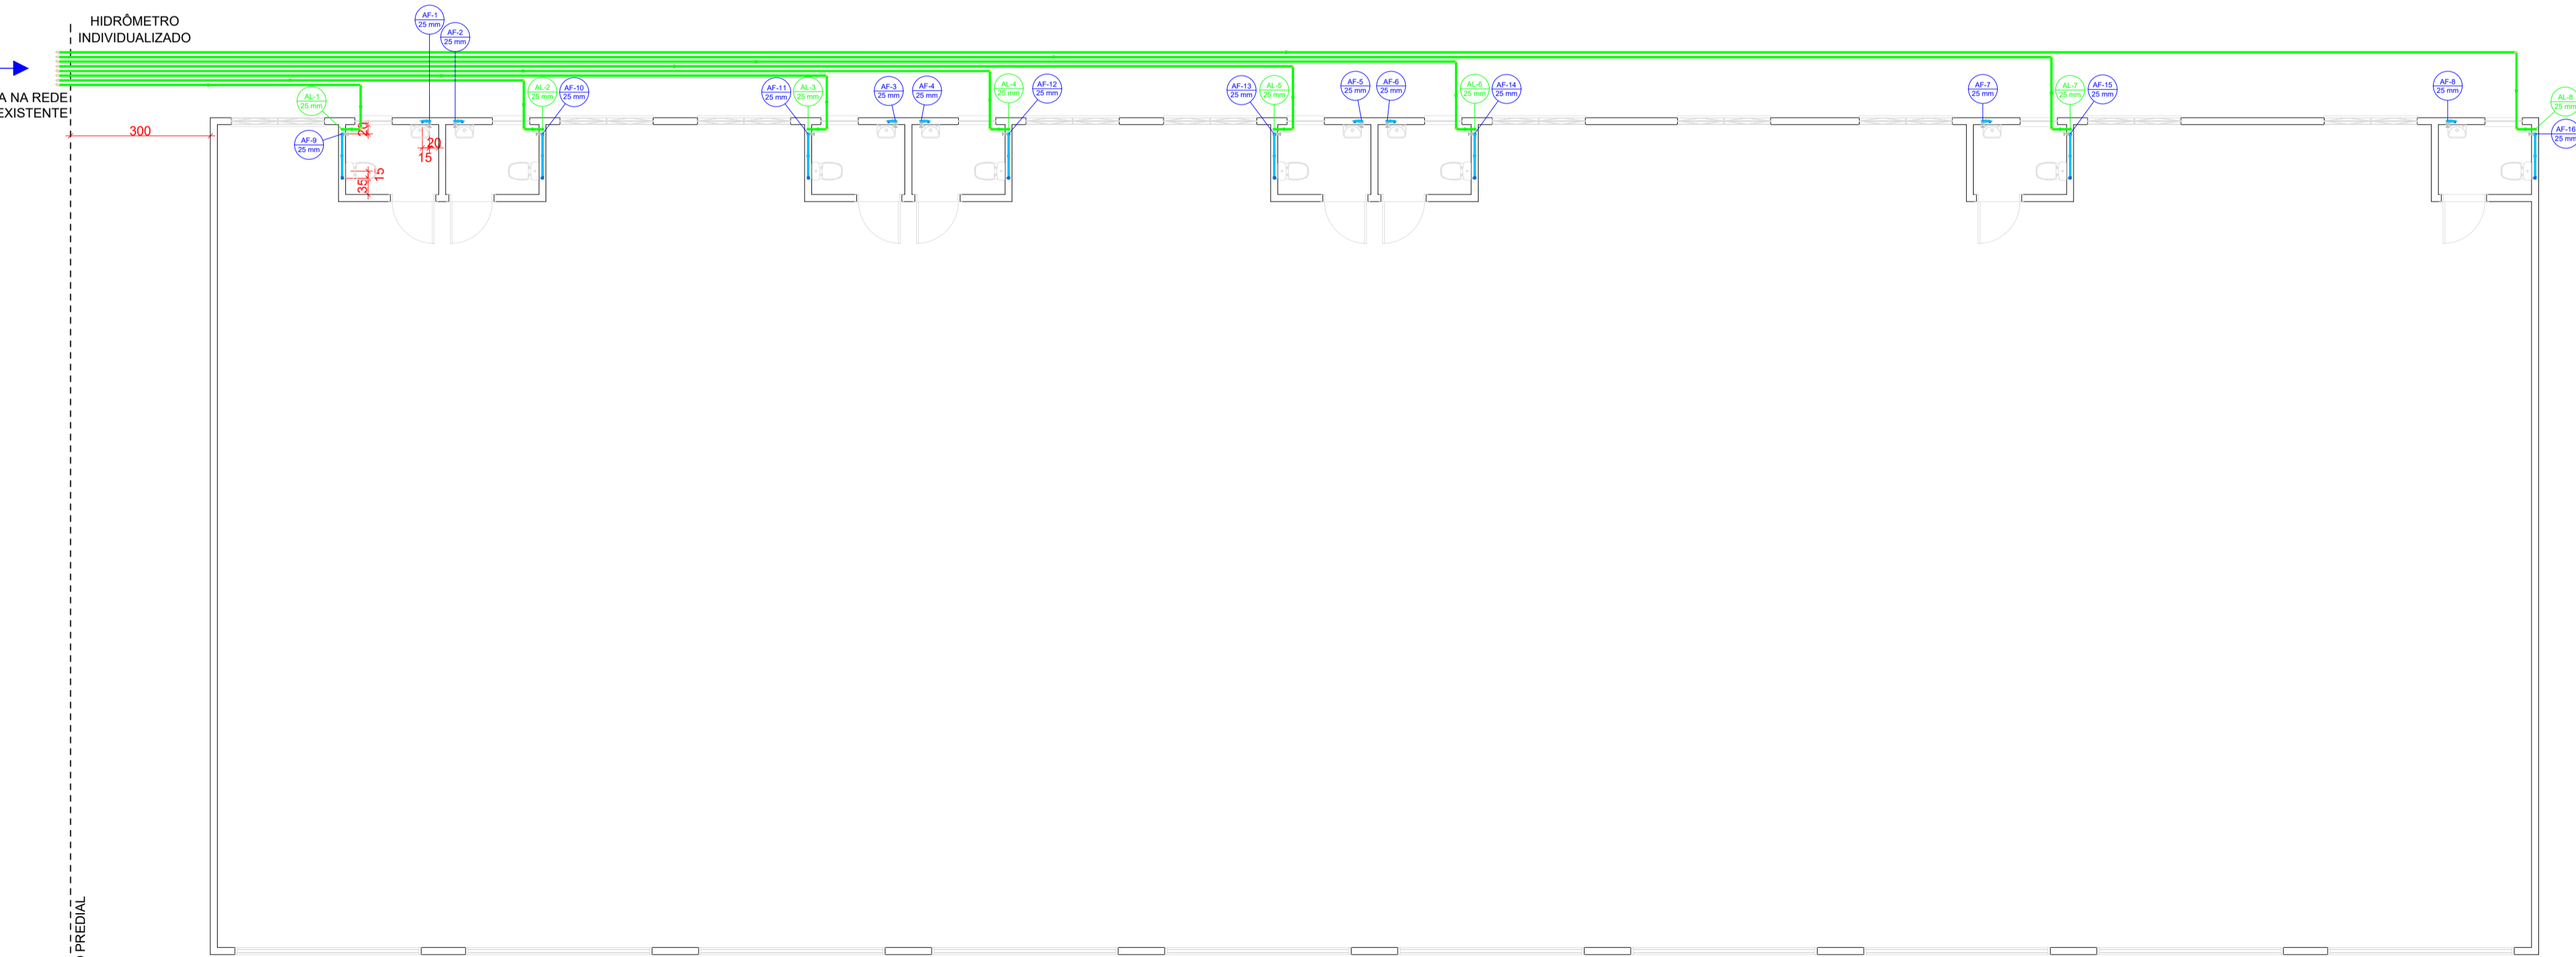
HIDRÔMETRO
INDIVIDUALIZADO

A NA REDE
EXISTENTE

300

AF-1
25 mm

AF-2
25 mm

AL-1
25 mm

AF-9
25 mm

20
20
15
35
15

AL-2
25 mm

AF-10
25 mm

AF-11
25 mm

AL-3
25 mm

AF-3
25 mm

AF-4
25 mm

AL-4
25 mm

AF-12
25 mm

AF-13
25 mm

AL-5
25 mm

AF-5
25 mm

AF-6
25 mm

AL-6
25 mm

AF-14
25 mm

AF-7
25 mm

AL-7
25 mm

AF-15
25 mm

AF-8
25 mm

AL-8
25 mm

AF-16
25 mm

PREDIAL